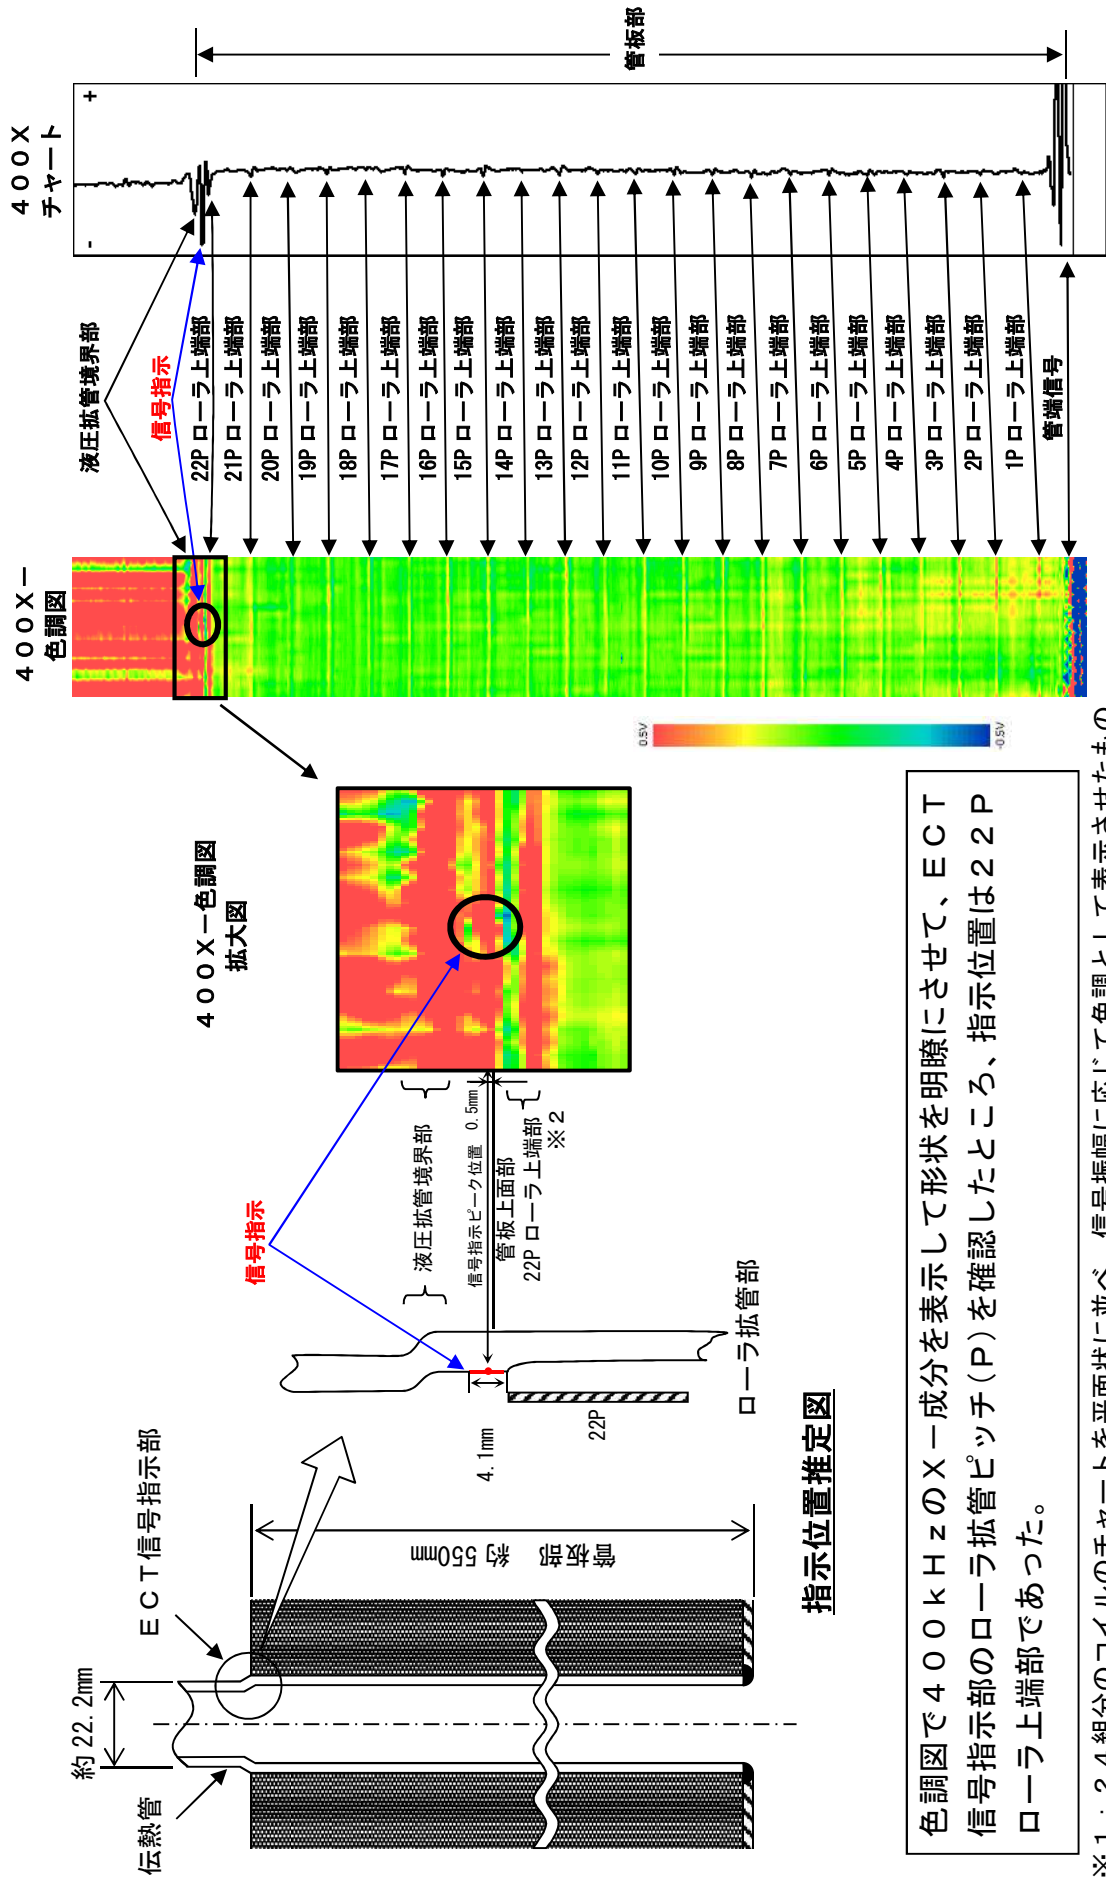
管板部

+

-

４００Ｘ
チャート

４００Ｘ－
色調図

液圧拡管境界部

信号指示

22P ローラ上端部
21P ローラ上端部
20P ローラ上端部
19P ローラ上端部
18P ローラ上端部
17P ローラ上端部
16P ローラ上端部
15P ローラ上端部
14P ローラ上端部
13P ローラ上端部
12P ローラ上端部
11P ローラ上端部
10P ローラ上端部
9P ローラ上端部
8P ローラ上端部
7P ローラ上端部
6P ローラ上端部
5P ローラ上端部
4P ローラ上端部
3P ローラ上端部
2P ローラ上端部
1P ローラ上端部
管端信号

0.5V

-0.5V

４００Ｘ－色調図
拡大図

液圧拡管境界部

信号指示ピーク位置　0.5mm

管板上面部

22P ローラ上端部
※２

信号指示

ローラ拡管部

22P

4.1mm

伝熱管

約 22.2mm

ＥＣＴ信号指示部

管板部　約 550mm

指示位置推定図

色調図で４００ｋＨｚのＸ－成分を表示して形状を明瞭にさせて、ＥＣＴ信号指示部のローラ拡管ピッチ（Ｐ）を確認したところ、指示位置は２２Ｐローラ上端部であった。

※１：２４組分のコイルのチャートを平面状に並べ、信号振幅に応じて色調として表示させたもの